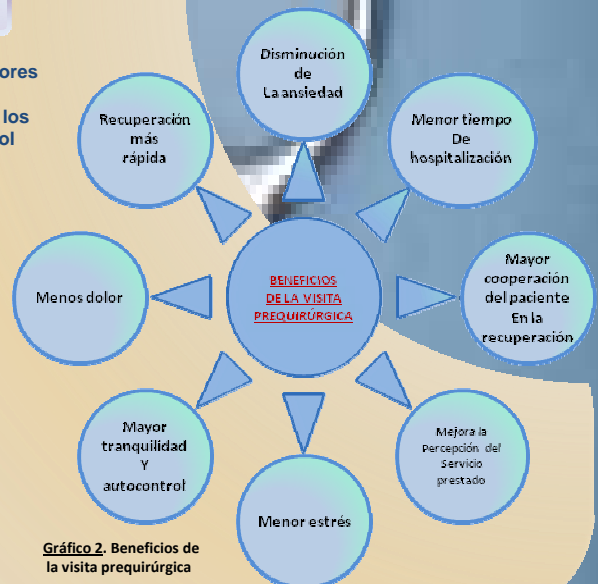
ores

los
ol

Disminución
de
La ansiedad

Recuperación
más
rápida

Menor tiempo
De
hospitalización

BENEFICIOS
DE LA VISITA
PREQUIRÚRGICA

Menos dolor

Mayor
cooperación
del paciente
En la
recuperación

Mayor
tranquilidad
Y
autocontrol

Mejora la
Percepción del
Servicio
prestado

Menor estrés

Gráfico 2. Beneficios de la visita prequirúrgica